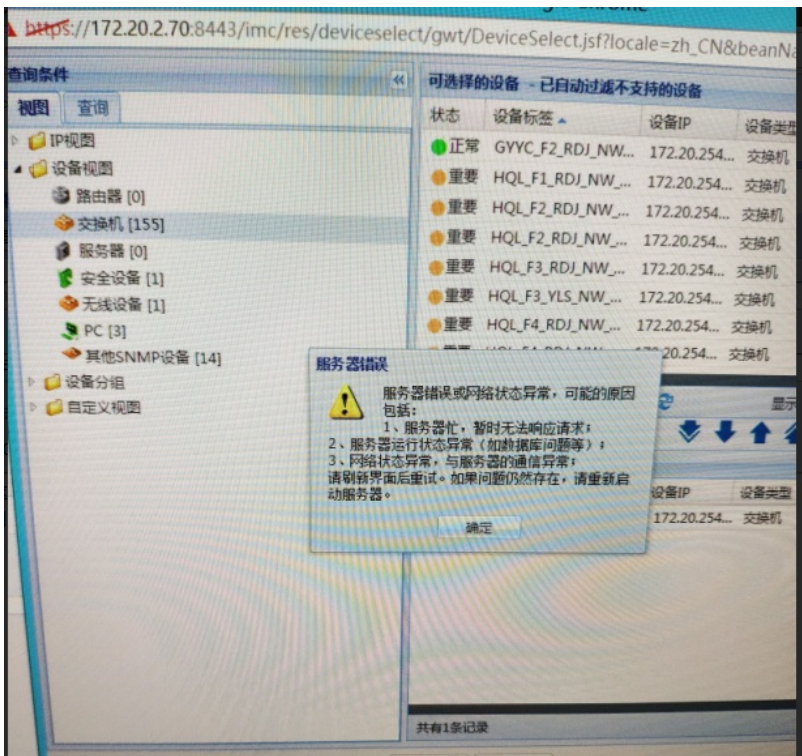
https://172.20.2.70:8443/imc/res/deviceselect/gwt/DeviceSelect.jsf?locale=zh_CN&beanNa

查询条件

视图 查询

IP视图
设备视图
路由器 [0]
交换机 [155]
服务器 [0]
安全设备 [1]
无线设备 [1]
PC [3]
其他SNMP设备 [14]
设备分组
自定义视图

可选择的设备 - 已自动过滤不支持的设备

| 状态 | 设备标签 | 设备IP | 设备类型 |
|---|---|---|---|
| 正常 | GYYC_F2_RDJ_NW... | 172.20.254... | 交换机 |
| 重要 | HQL_F1_RDJ_NW_... | 172.20.254... | 交换机 |
| 重要 | HQL_F2_RDJ_NW_... | 172.20.254... | 交换机 |
| 重要 | HQL_F2_RDJ_NW_... | 172.20.254... | 交换机 |
| 重要 | HQL_F3_RDJ_NW_... | 172.20.254... | 交换机 |
| 重要 | HQL_F3_YLS_NW_... | 172.20.254... | 交换机 |
| 重要 | HQL_F4_RDJ_NW_... | 172.20.254... | 交换机 |
| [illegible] | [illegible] | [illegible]20.254... | 交换机 |

服务器错误

服务器错误或网络状态异常，可能的原因包括：
1、服务器忙，暂时无法响应请求；
2、服务器运行状态异常（如数据库问题等）；
3、网络状态异常，与服务器的通信异常；
请刷新界面后重试。如果问题仍然存在，请重新启动服务器。

确定

显示

| 设备IP | 设备类型 |
|---|---|
| 172.20.254... | 交换机 |

共有1条记录